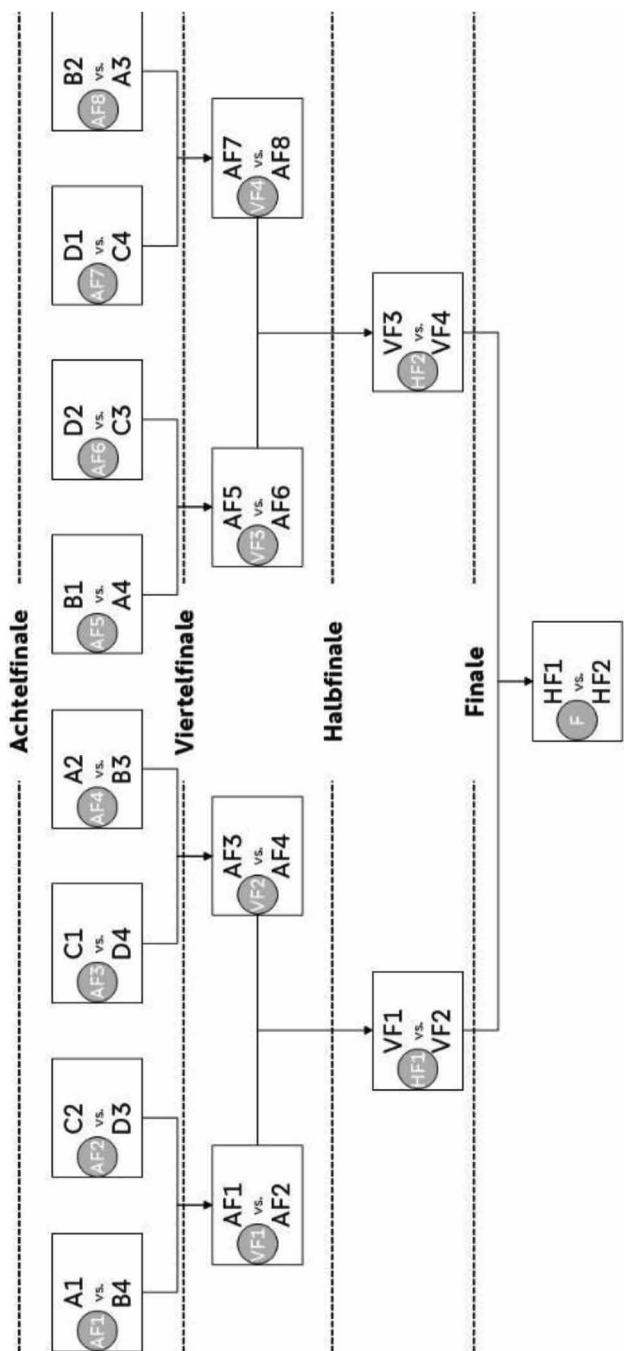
Achtelfinale

AF1 A1 vs. B4

AF2 C2 vs. D3

AF3 C1 vs. D4

AF4 A2 vs. B3

AF5 B1 vs. A4

AF6 D2 vs. C3

AF7 D1 vs. C4

AF8 B2 vs. A3

Viertelfinale

VF1 AF1 vs. AF2

VF2 AF3 vs. AF4

VF3 AF5 vs. AF6

VF4 AF7 vs. AF8

Halbfinale

HF1 VF1 vs. VF2

HF2 VF3 vs. VF4

Finale

F HF1 vs. HF2